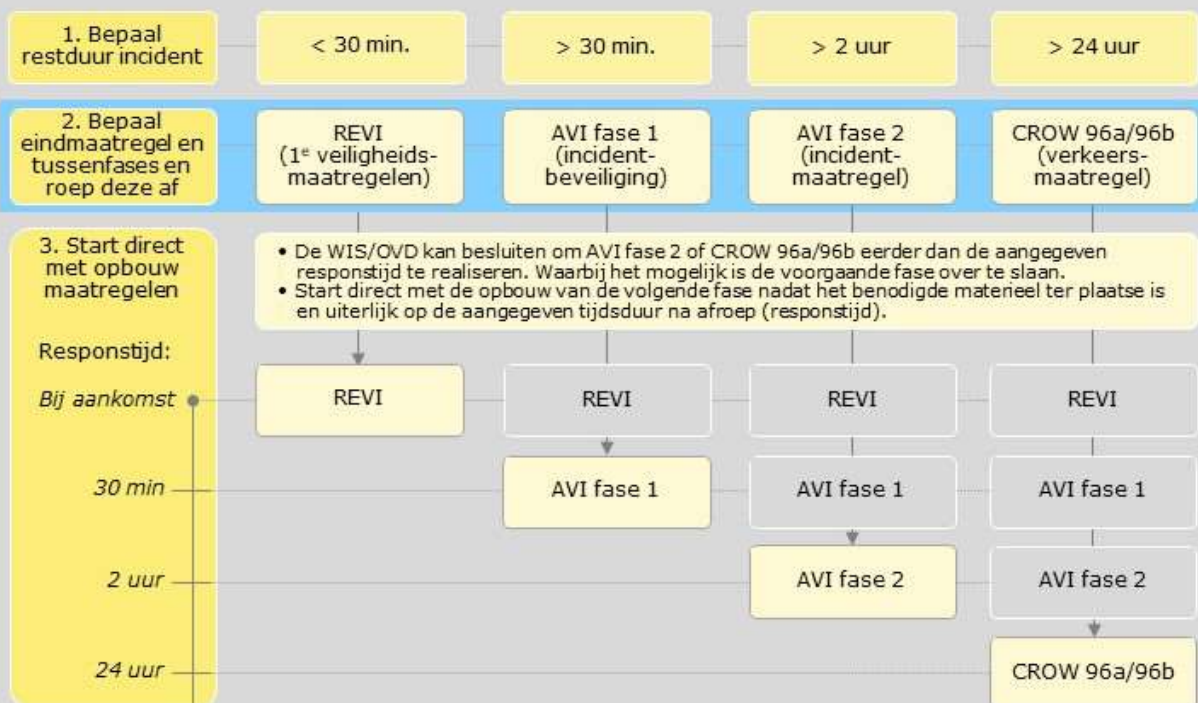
1. Bepaal restduur incident

< 30 min.

> 30 min.

> 2 uur

> 24 uur

2. Bepaal eindmaatregel en tussenfases en roep deze af

REVI (1$^{e}$ veiligheids-maatregelen)

AVI fase 1 (incident-beveiliging)

AVI fase 2 (incident-maatregel)

CROW 96a/96b (verkeers-maatregel)

3. Start direct met opbouw maatregelen

• De WIS/OVD kan besluiten om AVI fase 2 of CROW 96a/96b eerder dan de aangegeven responstijd te realiseren. Waarbij het mogelijk is de voorgaande fase over te slaan.
• Start direct met de opbouw van de volgende fase nadat het benodigde materieel ter plaatse is en uiterlijk op de aangegeven tijdsduur na afroep (responstijd).

Responstijd:

Bij aankomst

REVI

REVI

REVI

REVI

30 min

AVI fase 1

AVI fase 1

AVI fase 1

2 uur

AVI fase 2

AVI fase 2

24 uur

CROW 96a/96b